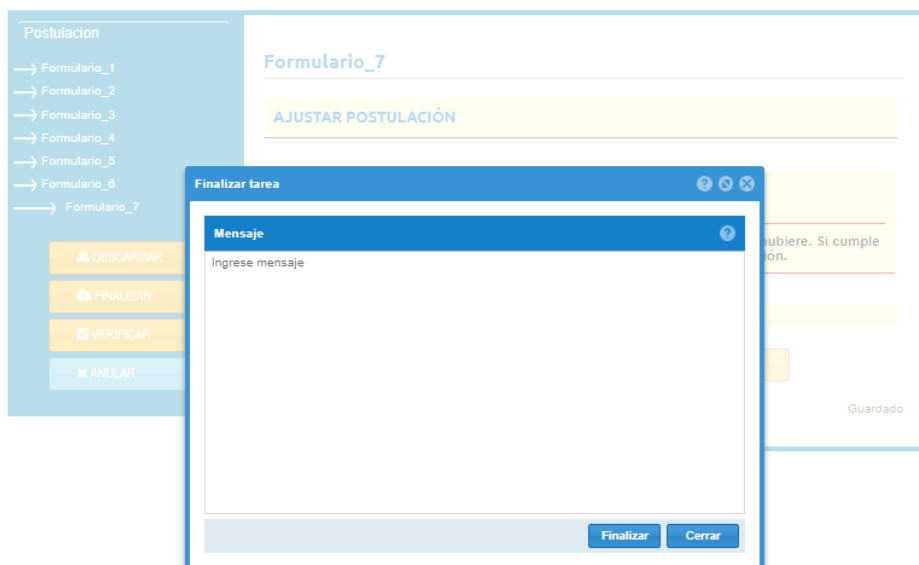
Postulacion

Formulario_1
Formulario_2
Formulario_3
Formulario_4
Formulario_5
Formulario_6
Formulario_7

DESCARGAR
FINALIZAR
VERIFICAR
ANULAR

Formulario_7

AJUSTAR POSTULACIÓN

hubiere. Si cumple
ón.

Guardado

Finalizar tarea

Mensaje

Ingrese mensaje

Finalizar
Cerrar